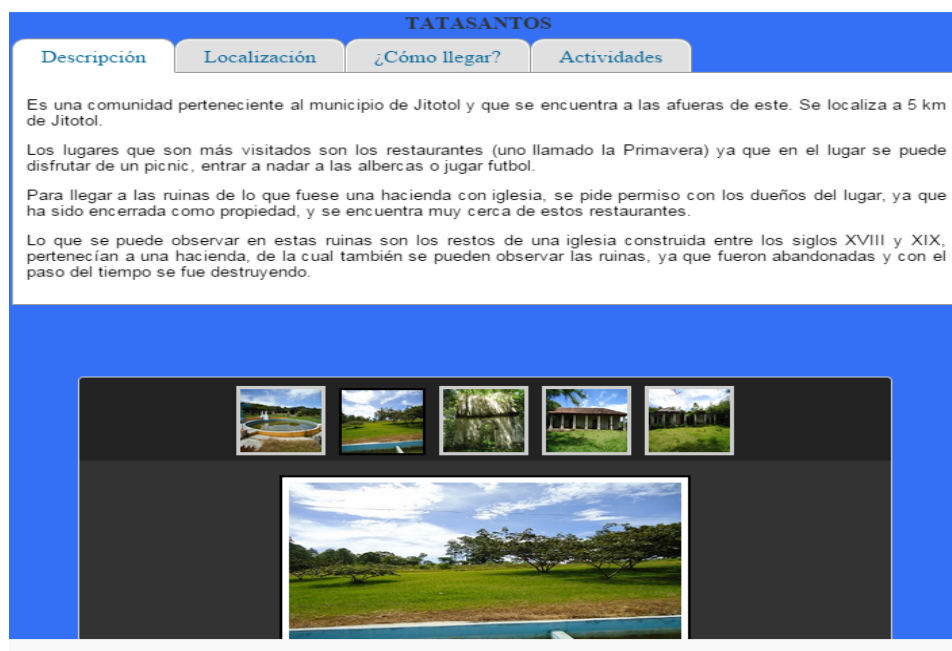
TATASANTOS

Descripción | Localización | ¿Cómo llegar? | Actividades

Es una comunidad perteneciente al municipio de Jitotol y que se encuentra a las afueras de este. Se localiza a 5 km de Jitotol.

Los lugares que son más visitados son los restaurantes (uno llamado la Primavera) ya que en el lugar se puede disfrutar de un picnic, entrar a nadar a las albercas o jugar futbol.

Para llegar a las ruinas de lo que fuese una hacienda con iglesia, se pide permiso con los dueños del lugar, ya que ha sido encerrada como propiedad, y se encuentra muy cerca de estos restaurantes.

Lo que se puede observar en estas ruinas son los restos de una iglesia construida entre los siglos XVIII y XIX, pertenecían a una hacienda, de la cual también se pueden observar las ruinas, ya que fueron abandonadas y con el paso del tiempo se fue destruyendo.